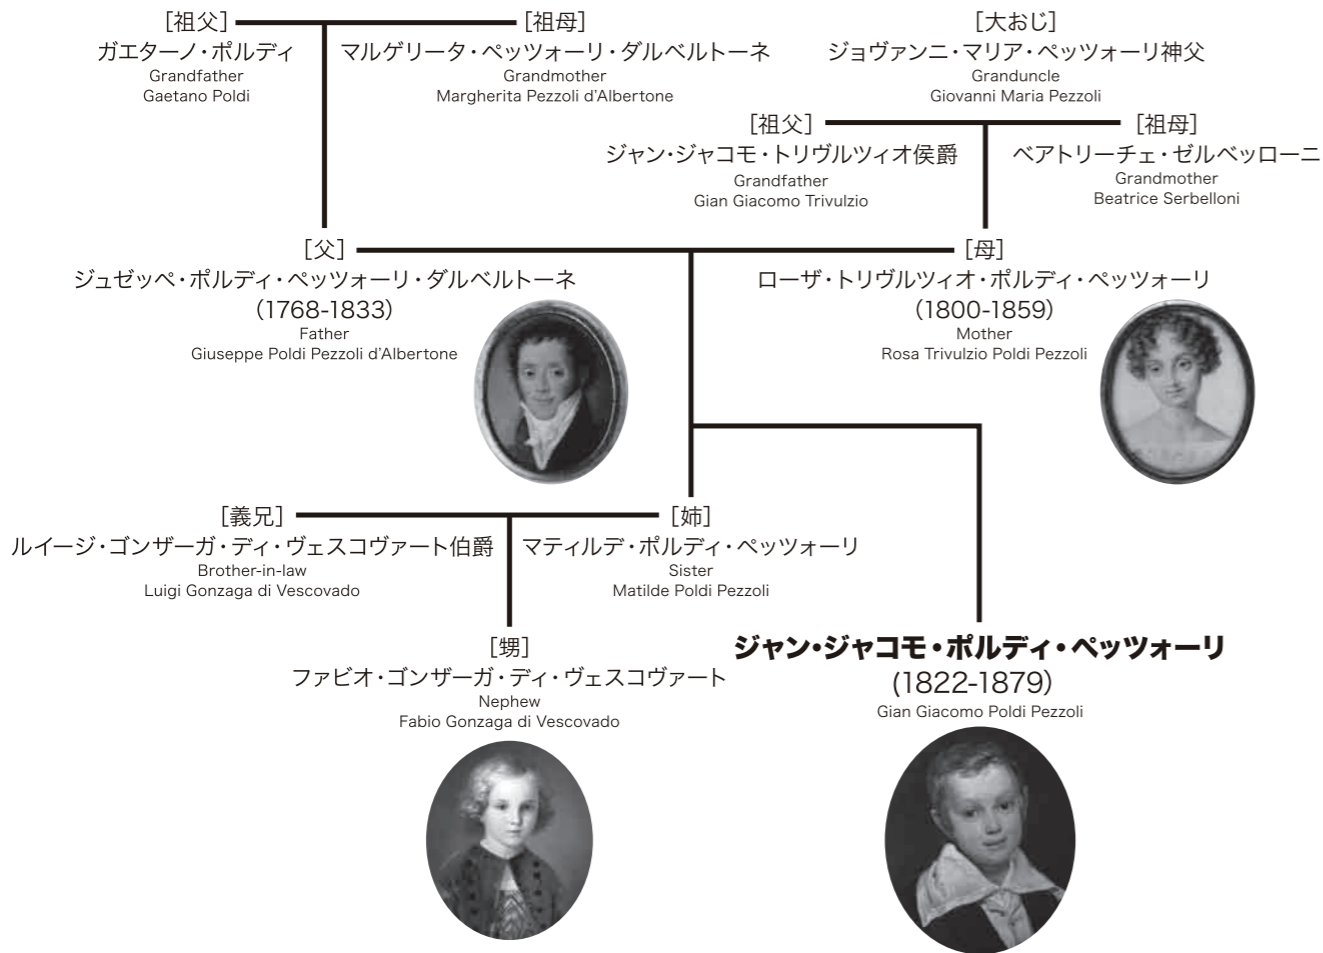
[祖父]
ガエターノ・ポルディ
Grandfather
Gaetano Poldi

[祖母]
マルゲリータ・ペッツォーリ・ダルベルトーネ
Grandmother
Margherita Pezzoli d'Albertone

[大おじ]
ジョヴァンニ・マリア・ペッツォーリ神父
Granduncle
Giovanni Maria Pezzoli

[祖父]
ジャン・ジャコモ・トリヴルツィオ侯爵
Grandfather
Gian Giacomo Trivulzio

[祖母]
ベアトリーチェ・ゼルベッローニ
Grandmother
Beatrice Serbelloni

[父]
ジュゼッペ・ポルディ・ペッツォーリ・ダルベルトーネ
(1768-1833)
Father
Giuseppe Poldi Pezzoli d'Albertone

[母]
ローザ・トリヴルツィオ・ポルディ・ペッツォーリ
(1800-1859)
Mother
Rosa Trivulzio Poldi Pezzoli

[義兄]
ルイージ・ゴンザーガ・ディ・ヴェスコヴァート伯爵
Brother-in-law
Luigi Gonzaga di Vescovado

[姉]
マティルデ・ポルディ・ペッツォーリ
Sister
Matilde Poldi Pezzoli

[甥]
ファビオ・ゴンザーガ・ディ・ヴェスコヴァート
Nephew
Fabio Gonzaga di Vescovado

ジャン・ジャコモ・ポルディ・ペッツォーリ
(1822-1879)
Gian Giacomo Poldi Pezzoli